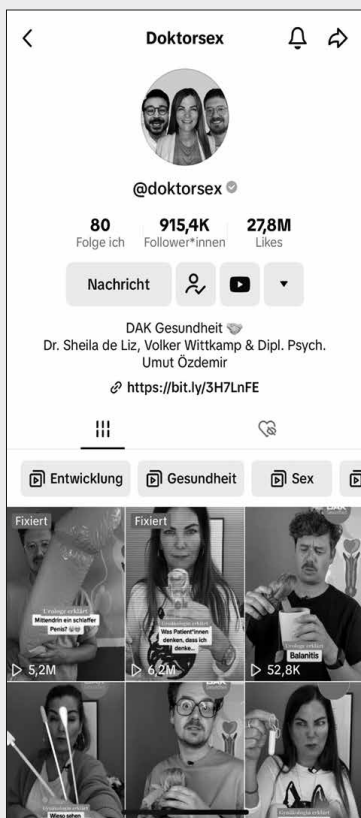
Doktorsex

@doktorsex

80 Folge ich
915,4K Follower*innen
27,8M Likes

Nachricht

DAK Gesundheit
Dr. Sheila de Liz, Volker Wittkamp & Dipl. Psych. Umut Özdemir
https://bit.ly/3H7LnFE

Entwicklung
Gesundheit
Sex

Fixiert
Urologe erklärt
Mittendrin ein schlaffer Penis?
5,2M

Fixiert
Gynäkologin erklärt
Was Patient*innen denken, dass ich denke...
6,2M

Urologe erklärt
Balanitis
52,8K

Gynäkologin erklärt
Wieso sehen

Gynäkologin erklärt